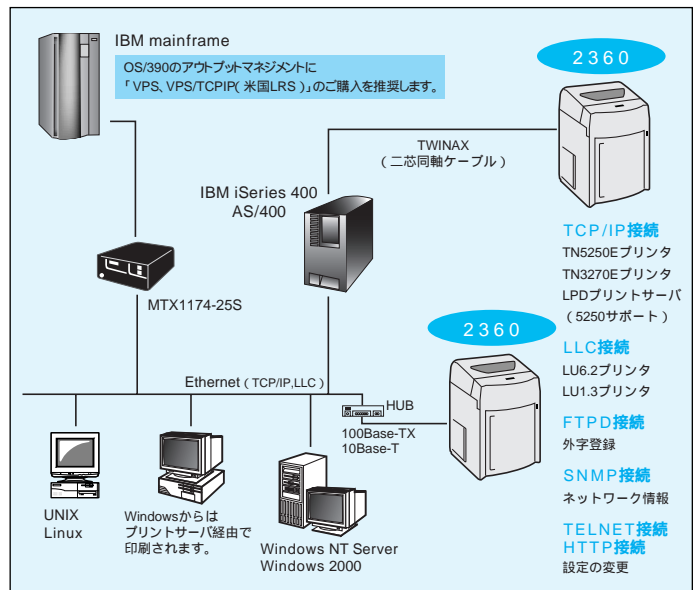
IBM mainframe

OS/390のアウトプットマネジメントに
「VPS、VPS/TCPIP( 米国LRS )」のご購入を推奨します。

2360

TWINAX
( 二芯同軸ケーブル )

IBM iSeries 400
AS/400

MTX1174-25S

TCP/IP接続
TN5250Eプリンタ
TN3270Eプリンタ
LPDプリントサーバ
( 5250サポート )

2360

LLC接続
LU6.2プリンタ
LU1.3プリンタ

Ethernet ( TCP/IP,LLC )

HUB

100Base-TX
10Base-T

FTPD接続
外字登録

SNMP接続
ネットワーク情報

UNIX
Linux

Windowsからは
プリントサーバ経由で
印刷されます。

Windows NT Server
Windows 2000

TELNET接続
HTTP接続
設定の変更